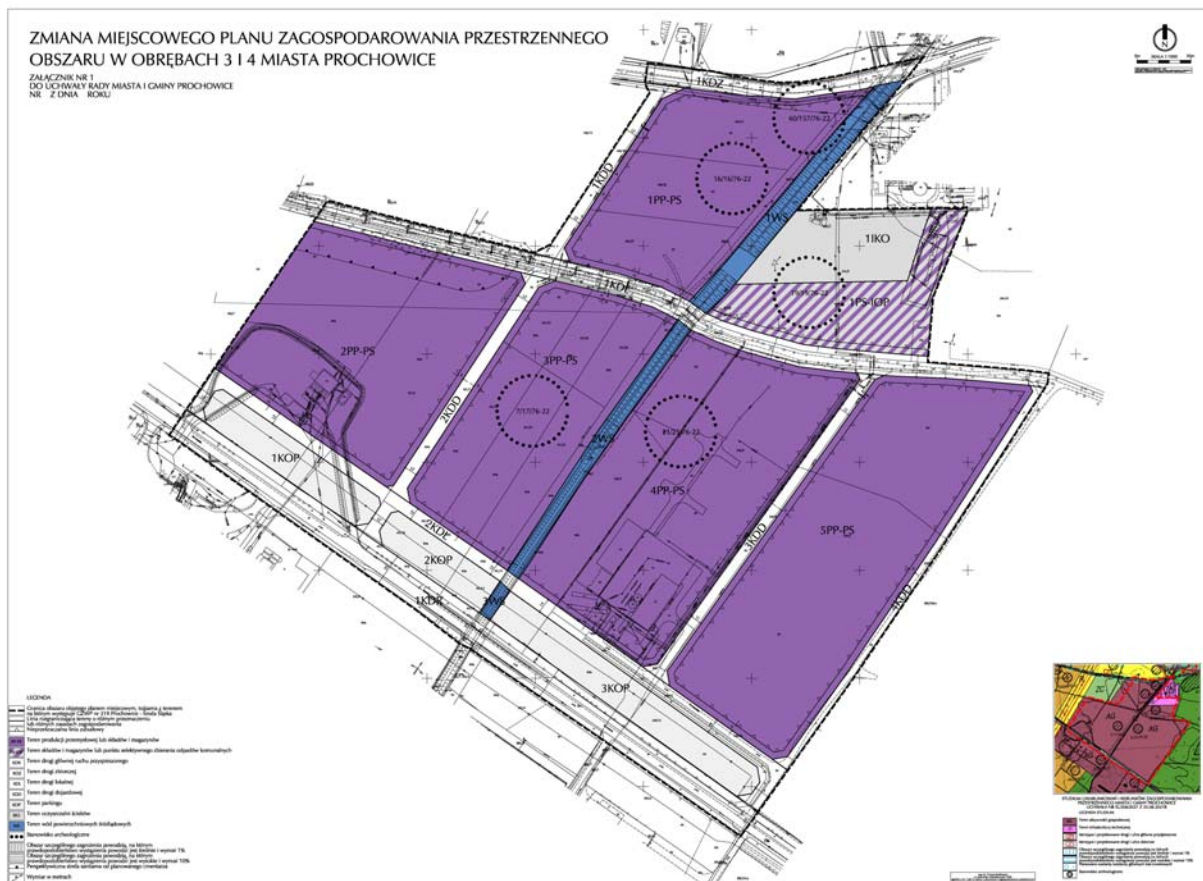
ZMIANA MIEJSCOWEGO PLANU ZAGOSPODAROWANIA PRZESTRZENNEGO OBSZARU W OBRĘBACH 3 I 4 MIASTA PROCHOWICE

ZAŁĄCZNIK NR 1
DO UCHWAŁY RADY MIASTA I GMINY PROCHOWICE
NR Z DNIA ROKU

1KDZ
1KDD
60/157/76-22
16/16/76-22
1PP-PS
1WS
1IKO
1PS-IOP
1KDL
2PP-PS
3PP-PS
7/17/76-22
81/29/76-22
2WS
2KDD
4PP-PS
1KOP
2KDL
2KOP
3KDD
5PP-PS
1KDR
3WS
3KOP
4KDD

LEGENDA
Granica obszaru objętego planem miejscowym
Teren produkcji przemysłowej lub składów i magazynów
Teren składów i magazynów lub punktu selektywnego zbierania odpadów komunalnych
Teren drogi głównej ruchu przyspieszonego
Teren drogi zbiorczej
Teren drogi lokalnej
Teren drogi dojazdowej
Teren parkingu
Teren oczyszczalni ścieków
Teren wód powierzchniowych śródlądowych
Stanowisko archeologiczne
Wymiar w metrach

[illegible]